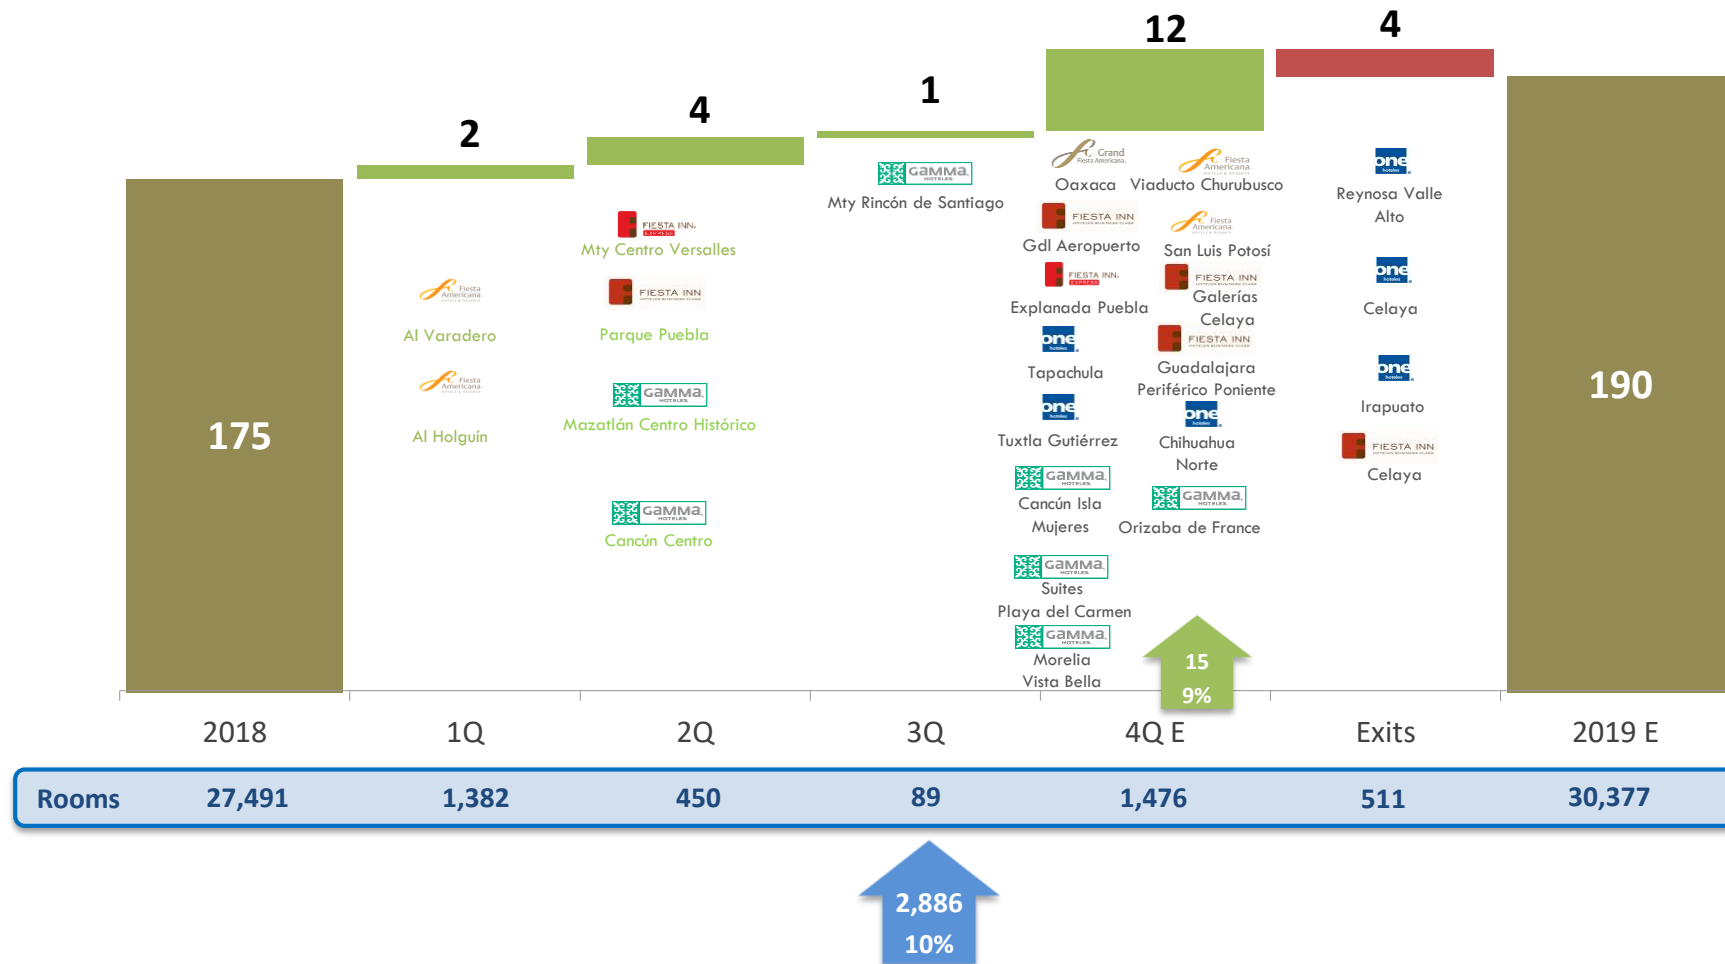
175

2
Fiesta Americana
Al Varadero
Fiesta Americana
Al Holguín

4
FIESTA INN
Mty Centro Versalles
FIESTA INN
Parque Puebla
GAMMA HOTELES
Mazatlán Centro Histórico
GAMMA HOTELES
Cancún Centro

1
GAMMA HOTELES
Mty Rincón de Santiago

12
Grand Fiesta Americana
Oaxaca
Fiesta Americana
Viaducto Churubusco
FIESTA INN
Gdl Aeropuerto
Fiesta Americana
San Luis Potosí
FIESTA INN EXPRESS
Explanada Puebla
FIESTA INN
Galerías Celaya
one
Tapachula
FIESTA INN
Guadalajara Periférico Poniente
one
Tuxtla Gutiérrez
one
Chihuahua Norte
GAMMA HOTELES
Cancún Isla Mujeres
GAMMA HOTELES
Orizaba de France
GAMMA HOTELES
Suites Playa del Carmen
GAMMA HOTELES
Morelia Vista Bella
15
9%

4
one
Reynosa Valle Alto
one
Celaya
one
Irapuato
FIESTA INN
Celaya

190

| | 2018 | 1Q | 2Q | 3Q | 4Q E | Exits | 2019 E |
|---|---|---|---|---|---|---|---|
| Rooms | 27,491 | 1,382 | 450 | 89 | 1,476 | 511 | 30,377 |

2,886
10%